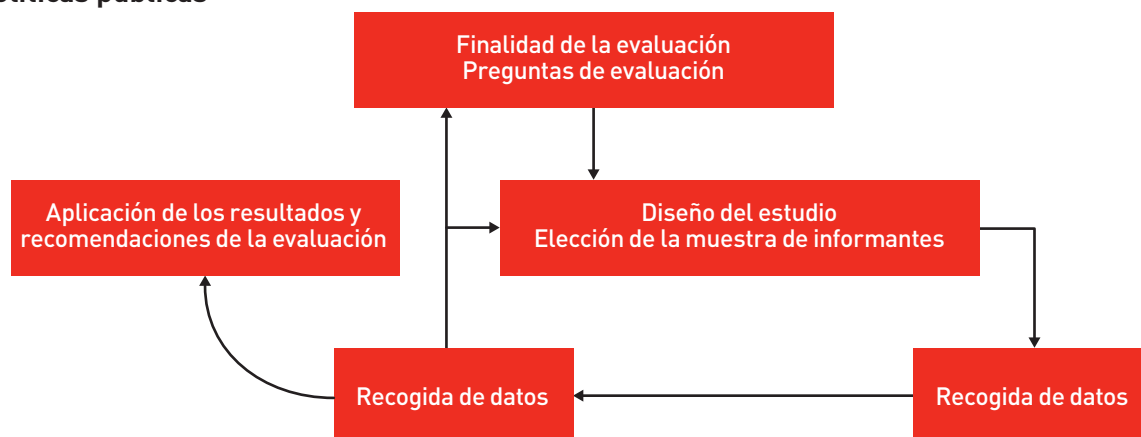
olíticas públicas

Finalidad de la evaluación
Preguntas de evaluación

Aplicación de los resultados y recomendaciones de la evaluación

Diseño del estudio
Elección de la muestra de informantes

Recogida de datos

Recogida de datos